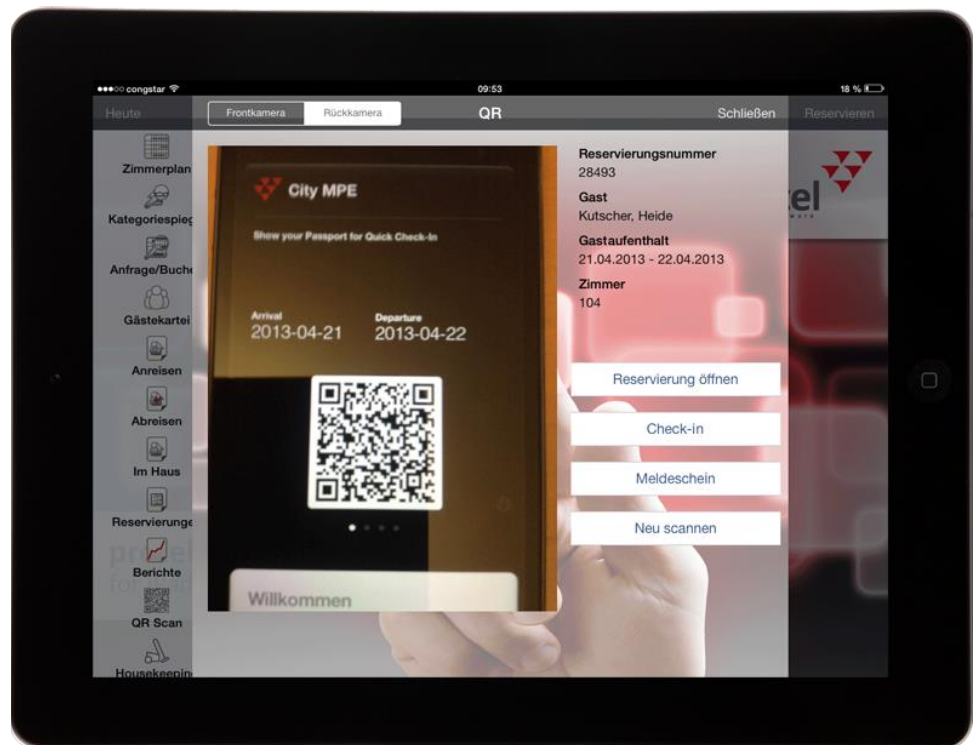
●●●○○ congstar 09:53 18 %

Heute

Frontkamera Rückkamera

QR

Schließen

Reservieren

Zimmerplan

Kategoriespieg

Anfrage/Buch

Gästekartei

Anreisen

Abreisen

Im Haus

Reservierunge

Berichte

QR Scan

Housekeepin

City MPE

Show your Passport for Quick Check-In

Arrival
2013-04-21

Departure
2013-04-22

Willkommen

Reservierungsnummer
28493

Gast
Kutscher, Heide

Gastaufenthalt
21.04.2013 - 22.04.2013

Zimmer
104

Reservierung öffnen

Check-in

Meldeschein

Neu scannen